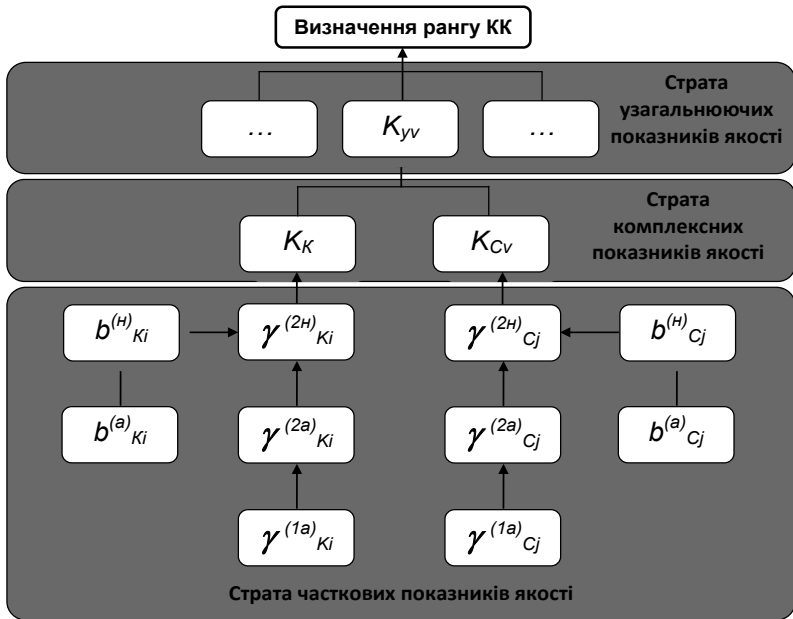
Визначення рангу КК

Страта узагальнюючих показників якості

…

$K_{yv}$

…

Страта комплексних показників якості

$K_K$

$K_{Cv}$

$b^{(н)}_{Ki}$

$\gamma^{(2н)}_{Ki}$

$\gamma^{(2н)}_{Cj}$

$b^{(н)}_{Cj}$

$b^{(a)}_{Ki}$

$\gamma^{(2a)}_{Ki}$

$\gamma^{(2a)}_{Cj}$

$b^{(a)}_{Cj}$

$\gamma^{(1a)}_{Ki}$

$\gamma^{(1a)}_{Cj}$

Страта часткових показників якості